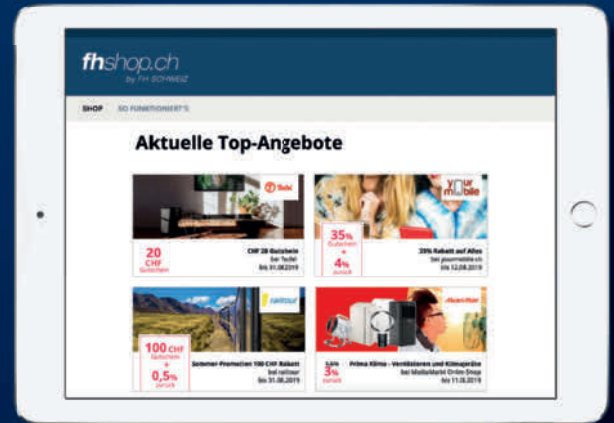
fhshop.ch
by FH SCHWEIZ

SHOP SO FUNKTIONIERT'S

Aktuelle Top-Angebote

Tobi

20 CHF Gutschein

CHF 20 Gutschein bei Teobi bis 31.08.2019

your mobile

35% Gutschein + 4% zurück

35% Rabatt auf Alles bei yourmobile.ch bis 12.08.2019

railtour

100 CHF Gutschein + 0,5% zurück

Sommer-Promotion: 100 CHF Rabatt bei railtour bis 31.08.2019

mediamarkt

3,5% 3% zurück

Prima Klima - Ventilatoren und Klimageräte bei Mediamarkt Online-Shop bis 11.08.2019